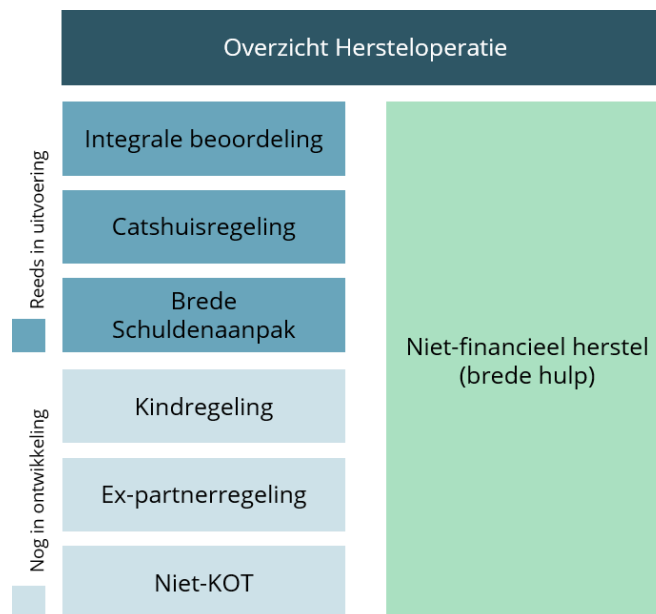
Overzicht Hersteloperatie

Reeds in uitvoering

Integrale beoordeling

Catshuisregeling

Brede Schuldenaanpak

Nog in ontwikkeling

Kindregeling

Ex-partnerregeling

Niet-KOT

Niet-financieel herstel (brede hulp)